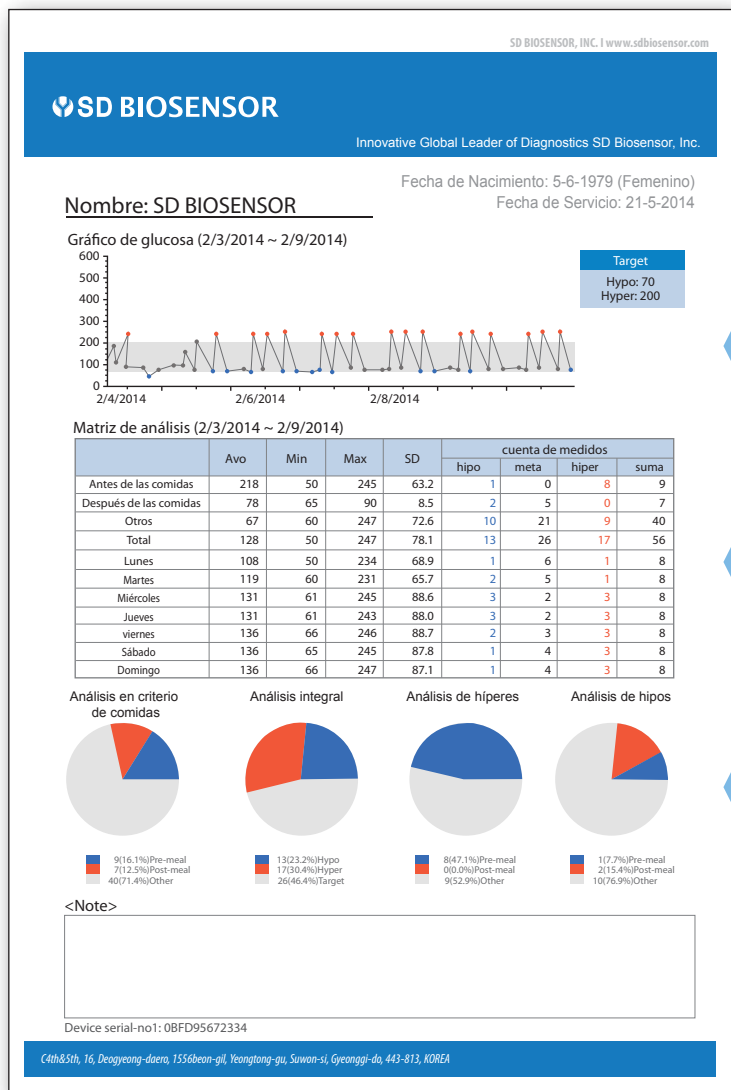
SD BIOSENSOR, INC. I www.sdbiosensor.com

SD BIOSENSOR

Innovative Global Leader of Diagnostics SD Biosensor, Inc.

Nombre: SD BIOSENSOR

Fecha de Nacimiento: 5-6-1979 (Femenino)
Fecha de Servicio: 21-5-2014

Gráfico de glucosa (2/3/2014 ~ 2/9/2014)

600
500
400
300
200
100
0

2/4/2014 2/6/2014 2/8/2014

Target
Hypo: 70
Hyper: 200

Matriz de análisis (2/3/2014 ~ 2/9/2014)

| | Avo | Min | Max | SD | hipo | meta | hiper | suma |
|---|---|---|---|---|---|---|---|---|
| | | | | | cuenta de medidos | | | |
| Antes de las comidas | 218 | 50 | 245 | 63.2 | 1 | 0 | 8 | 9 |
| Después de las comidas | 78 | 65 | 90 | 8.5 | 2 | 5 | 0 | 7 |
| Otros | 67 | 60 | 247 | 72.6 | 10 | 21 | 9 | 40 |
| Total | 128 | 50 | 247 | 78.1 | 13 | 26 | 17 | 56 |
| Lunes | 108 | 50 | 234 | 68.9 | 1 | 6 | 1 | 8 |
| Martes | 119 | 60 | 231 | 65.7 | 2 | 5 | 1 | 8 |
| Miércoles | 131 | 61 | 245 | 88.6 | 3 | 2 | 3 | 8 |
| Jueves | 131 | 61 | 243 | 88.0 | 3 | 2 | 3 | 8 |
| viernes | 136 | 66 | 246 | 88.7 | 2 | 3 | 3 | 8 |
| Sábado | 136 | 65 | 245 | 87.8 | 1 | 4 | 3 | 8 |
| Domingo | 136 | 66 | 247 | 87.1 | 1 | 4 | 3 | 8 |

Análisis en criterio de comidas
9(16.1%)Pre-meal
7(12.5%)Post-meal
40(71.4%)Other

Análisis integral
13(23.2%)Hypo
17(30.4%)Hyper
26(46.4%)Target

Análisis de híperes
8(47.1%)Pre-meal
0(0.0%)Post-meal
9(52.9%)Other

Análisis de hipos
1(7.7%)Pre-meal
2(15.4%)Post-meal
10(76.9%)Other

<Note>

Device serial-no1: 0BFD95672334

C4th&5th, 16, Deogyeong-daero, 1556beon-gil, Yeongtong-gu, Suwon-si, Gyeonggi-do, 443-813, KOREA